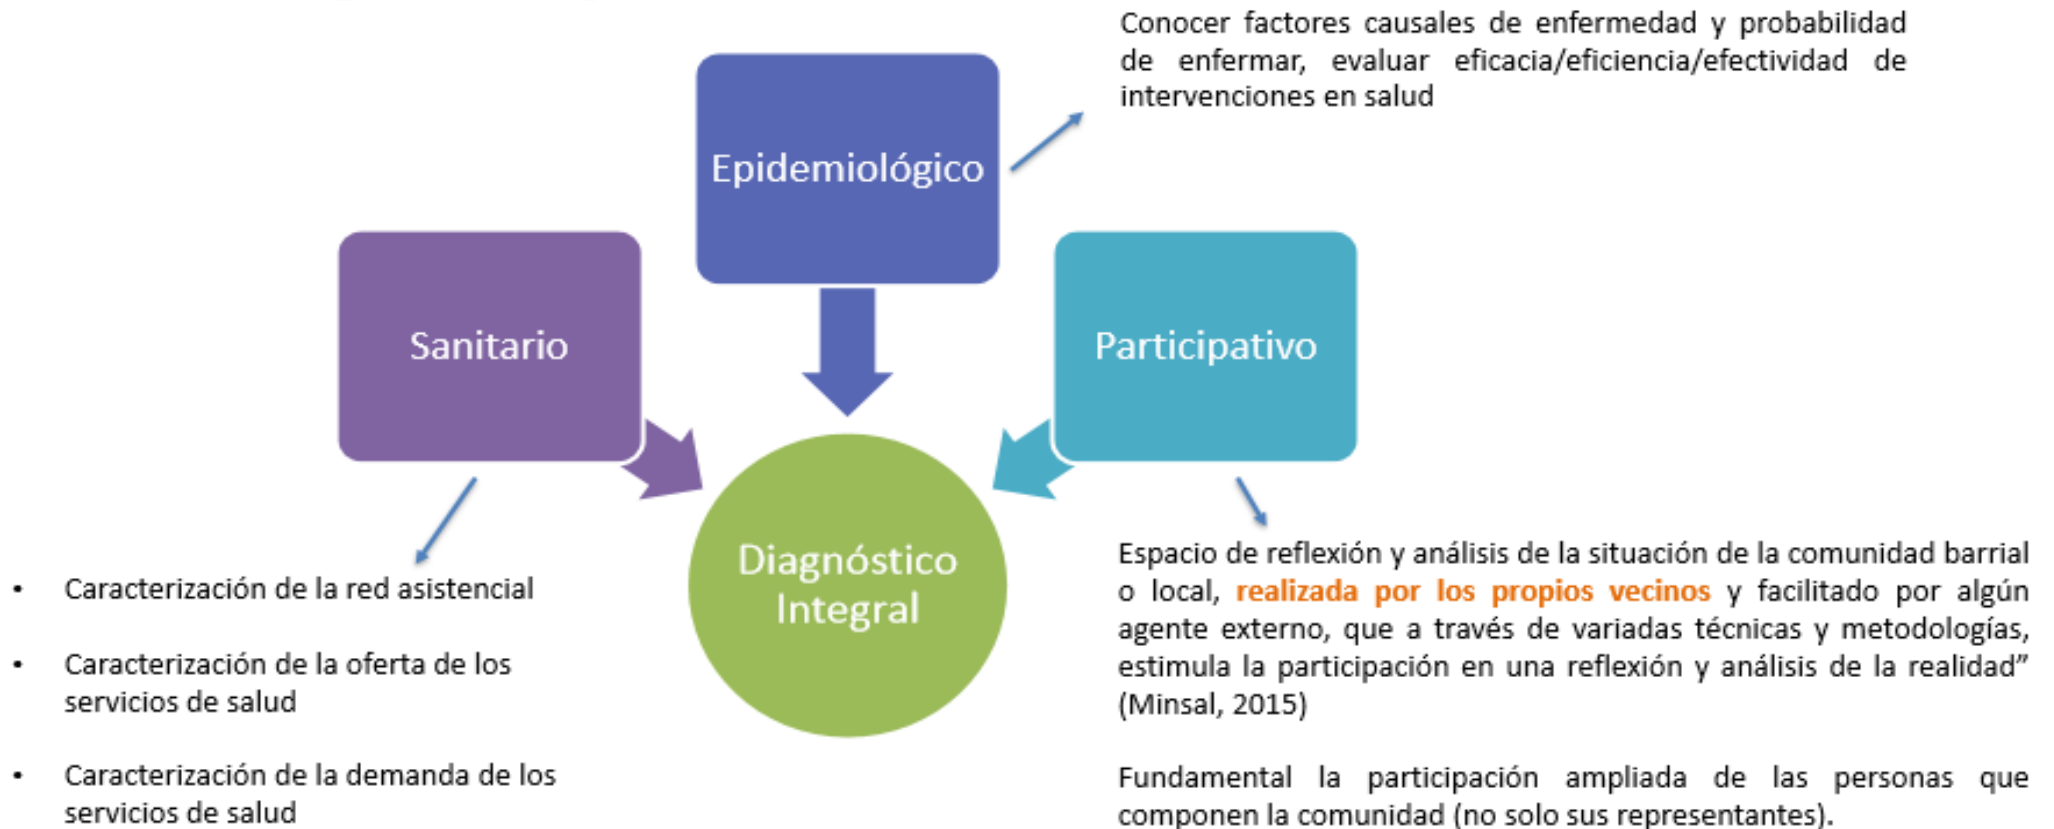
Conocer factores causales de enfermedad y probabilidad de enfermar, evaluar eficacia/eficiencia/efectividad de intervenciones en salud

Epidemiológico

Sanitario

Participativo

Diagnóstico Integral

• Caracterización de la red asistencial

• Caracterización de la oferta de los servicios de salud

• Caracterización de la demanda de los servicios de salud

Espacio de reflexión y análisis de la situación de la comunidad barrial o local, realizada por los propios vecinos y facilitado por algún agente externo, que a través de variadas técnicas y metodologías, estimula la participación en una reflexión y análisis de la realidad" (Minsal, 2015)

Fundamental la participación ampliada de las personas que componen la comunidad (no solo sus representantes).